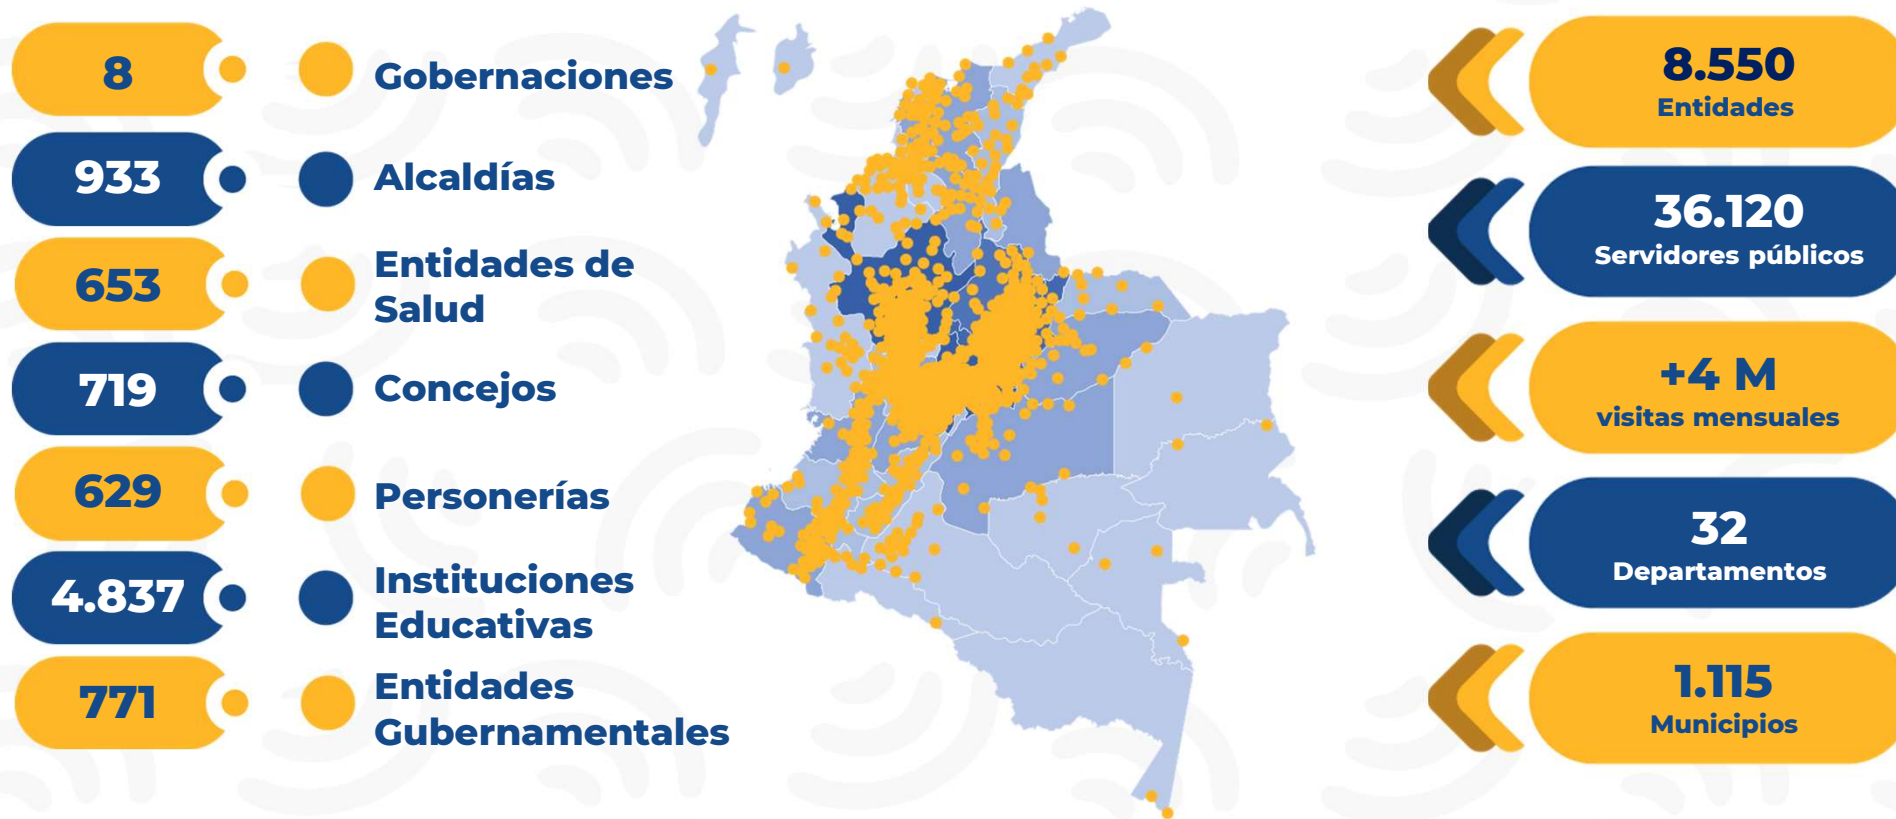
8 Gobernaciones

933 Alcaldías

653 Entidades de Salud

719 Concejos

629 Personerías

4.837 Instituciones Educativas

771 Entidades Gubernamentales

8.550
Entidades

36.120
Servidores públicos

+4 M
visitas mensuales

32
Departamentos

1.115
Municipios